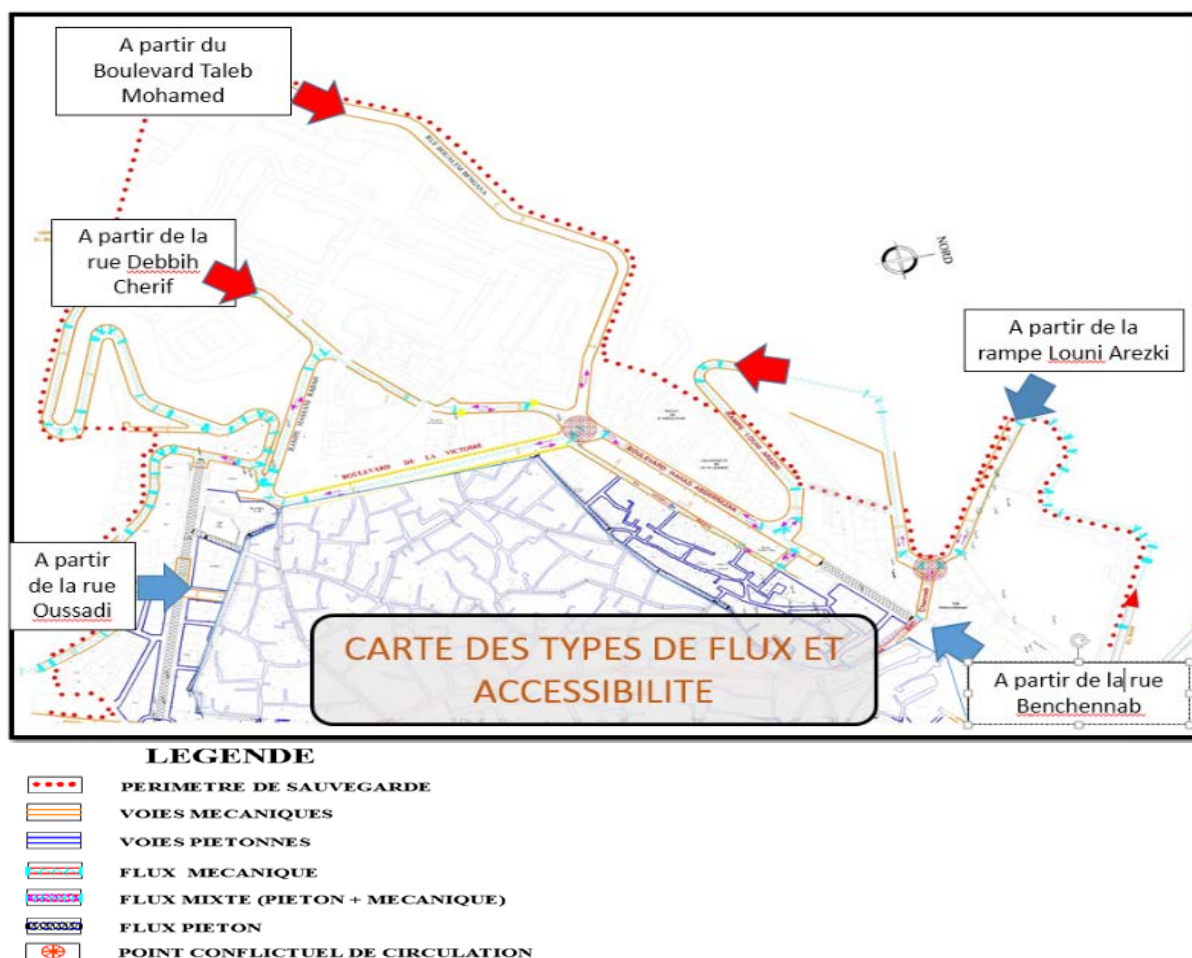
A partir du Boulevard Taleb Mohamed

A partir de la rue Debbih Cherif

NORD

A partir de la rampe Louni Arezki

BOULEVARD DE LA VICTOIRE

BOULEVARD HAHAD ABDERREZAK

A partir de la rue Oussadi

CARTE DES TYPES DE FLUX ET ACCESSIBILITE

A partir de la rue Benchennab

LEGENDE

PERIMETRE DE SAUVEGARDE

VOIES MECANIQUES

VOIES PIETONNES

FLUX MECANIQUE

FLUX MIXTE (PIETON + MECANIQUE)

FLUX PIETON

POINT CONFLICTUEL DE CIRCULATION